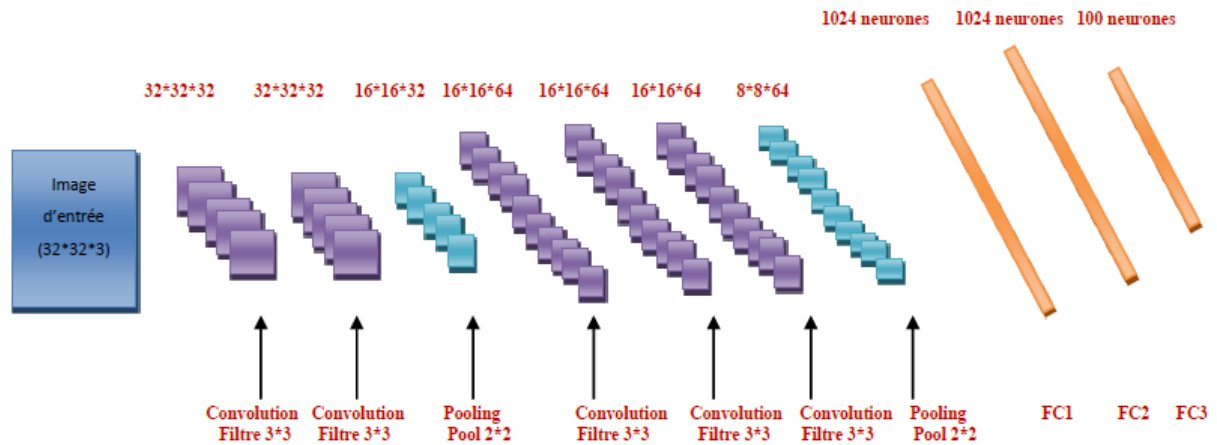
1024 neurones 1024 neurones 100 neurones

32*32*32 32*32*32 16*16*32 16*16*64 16*16*64 16*16*64 8*8*64

Image d'entrée (32*32*3)

Convolution Filtre 3*3

Convolution Filtre 3*3

Pooling Pool 2*2

Convolution Filtre 3*3

Convolution Filtre 3*3

Convolution Filtre 3*3

Pooling Pool 2*2

FC1 FC2 FC3